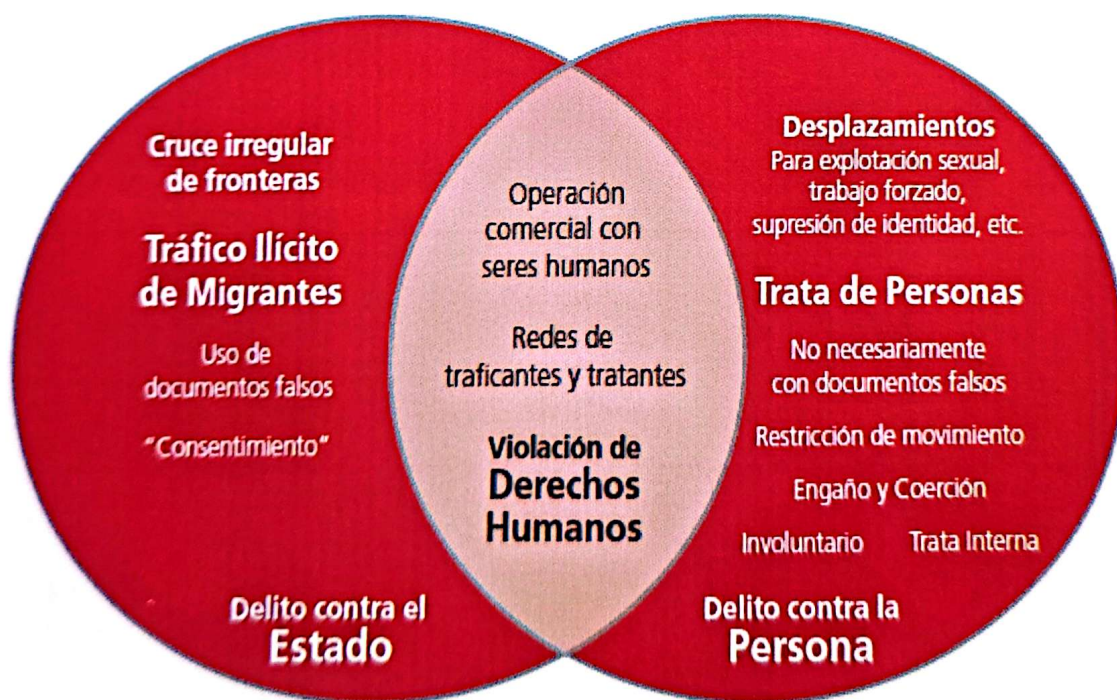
Cruce irregular de fronteras

Tráfico Ilícito de Migrantes

Uso de documentos falsos

"Consentimiento"

Delito contra el Estado

Operación comercial con seres humanos

Redes de traficantes y tratantes

Violación de Derechos Humanos

Desplazamientos
Para explotación sexual, trabajo forzado, supresión de identidad, etc.

Trata de Personas

No necesariamente con documentos falsos

Restricción de movimiento

Engaño y Coerción

Involuntario

Trata Interna

Delito contra la Persona